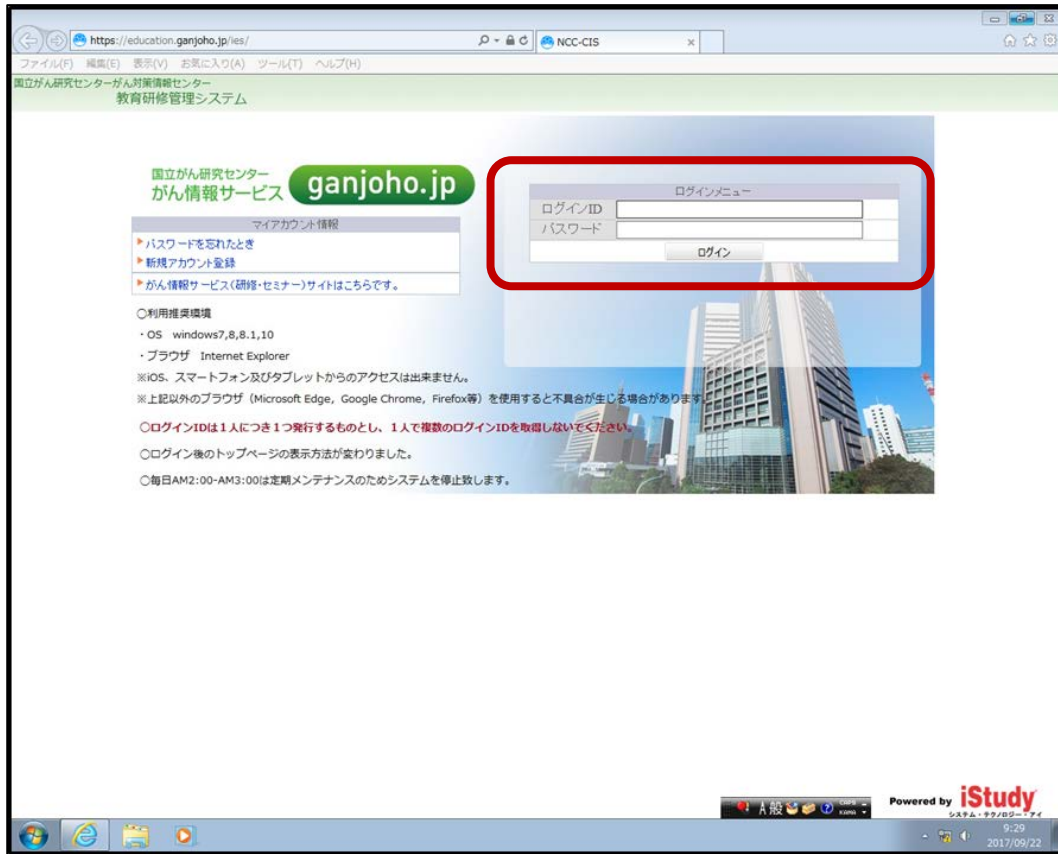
https://education.ganjoho.jp/ies/

NCC-CIS

ファイル(F) 編集(E) 表示(V) お気に入り(A) ツール(T) ヘルプ(H)

国立がん研究センターがん対策情報センター
教育研修管理システム

国立がん研究センター
がん情報サービス ganjoho.jp

マイアカウント情報
パスワードを忘れたとき
新規アカウント登録
がん情報サービス（研修・セミナー）サイトはこちらです。

ログインメニュー
ログインID
パスワード
ログイン

○利用推奨環境
・OS windows7,8,8.1,10
・ブラウザ Internet Explorer
※iOS、スマートフォン及びタブレットからのアクセスは出来ません。
※上記以外のブラウザ（Microsoft Edge, Google Chrome, Firefox等）を使用すると不具合が生じる場合があります。

○ログインIDは１人につき１つ発行するものとし、１人で複数のログインIDを取得しないでください。

○ログイン後のトップページの表示方法が変わりました。

○毎日AM2:00-AM3:00は定期メンテナンスのためシステムを停止致します。

A 般

Powered by iStudy
システム・テクノロジー・アイ

9:29
2017/09/22